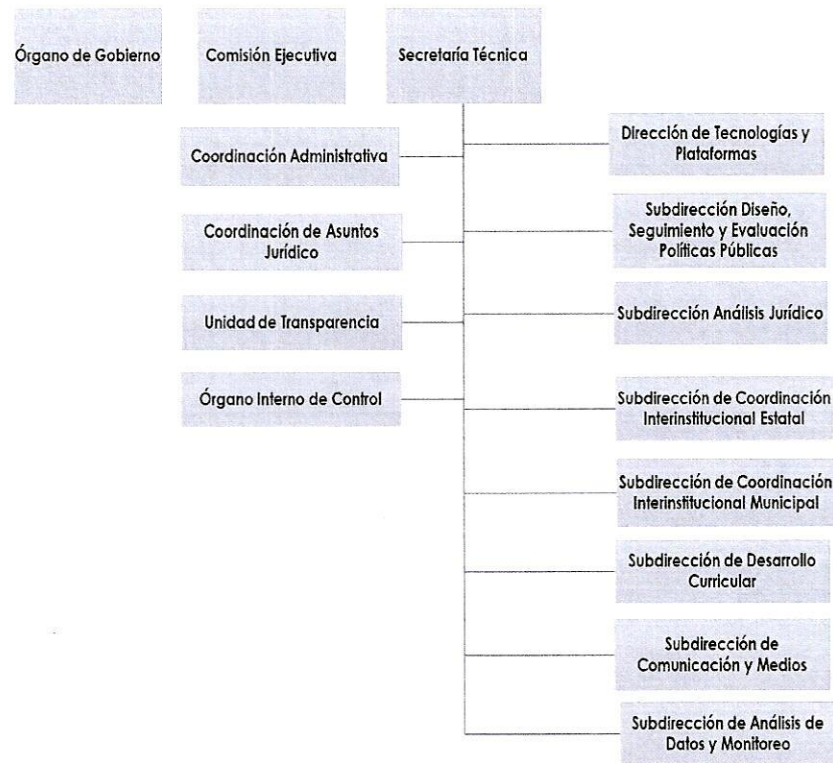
Órgano de Gobierno

Comisión Ejecutiva

Secretaría Técnica

Coordinación Administrativa

Coordinación de Asuntos Jurídico

Unidad de Transparencia

Órgano Interno de Control

Dirección de Tecnologías y Plataformas

Subdirección Diseño, Seguimiento y Evaluación Políticas Públicas

Subdirección Análisis Jurídico

Subdirección de Coordinación Interinstitucional Estatal

Subdirección de Coordinación Interinstitucional Municipal

Subdirección de Desarrollo Curricular

Subdirección de Comunicación y Medios

Subdirección de Análisis de Datos y Monitoreo